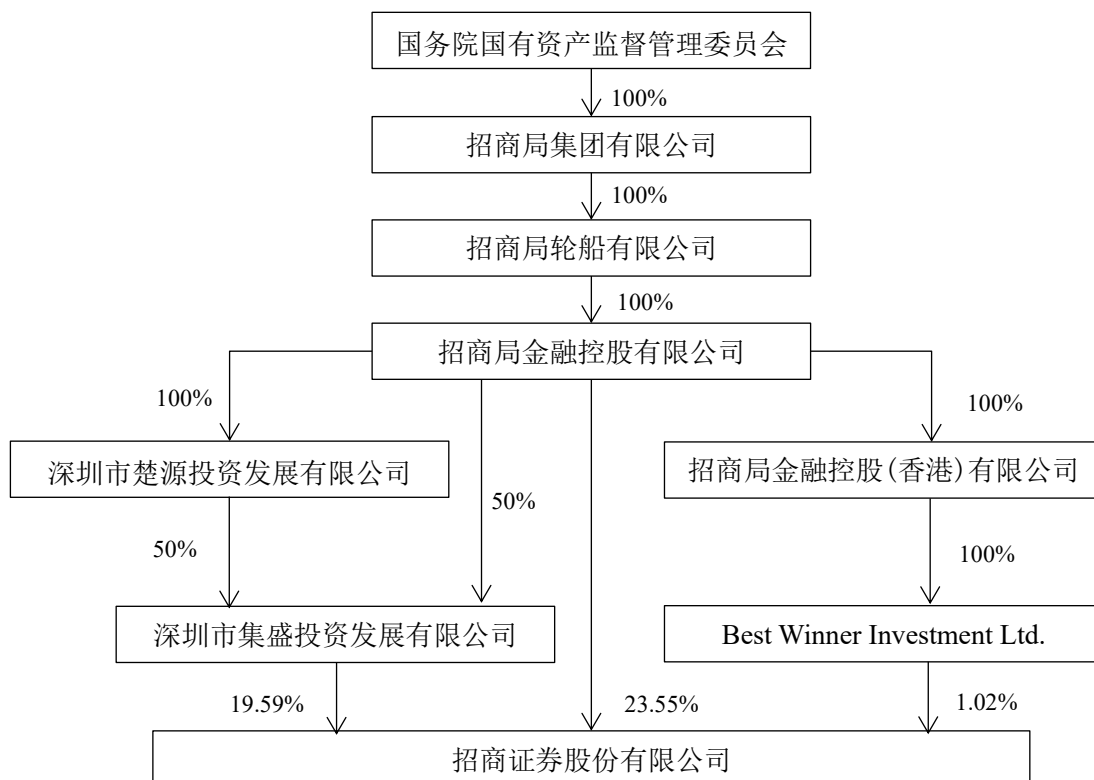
国务院国有资产监督管理委员会

100%

招商局集团有限公司

100%

招商局轮船有限公司

100%

招商局金融控股有限公司

100%

100%

深圳市楚源投资发展有限公司

50%

招商局金融控股(香港)有限公司

50%

100%

深圳市集盛投资发展有限公司

Best Winner Investment Ltd.

19.59%

23.55%

1.02%

招商证券股份有限公司